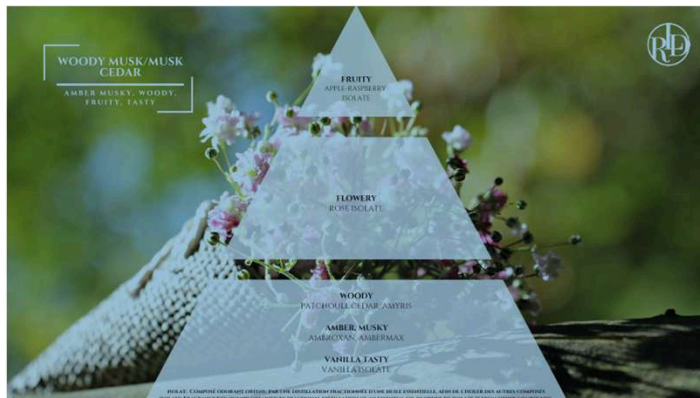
WOODY MUSK/MUSK CEDAR

AMBER MUSKY, WOODY, FRUITY, TASTY

RLP

FRUITY
APPLE-RASPBERRY ISOLATE

FLOWERY
ROSE ISOLATE

WOODY
PATCHOULI CEDAR AMYRIS

AMBER, MUSKY
AMBROXAN, AMBERMAX

VANILLA TASTY
VANILLA ISOLATE

ISOLAT : COMPOSÉ ODORANT OBTENU PAR UNE DISTILLATION FRACTIONNÉE D'UNE HUILE ESSENTIELLE, AFIN DE L'ISOLER DES AUTRES COMPOSÉS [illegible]